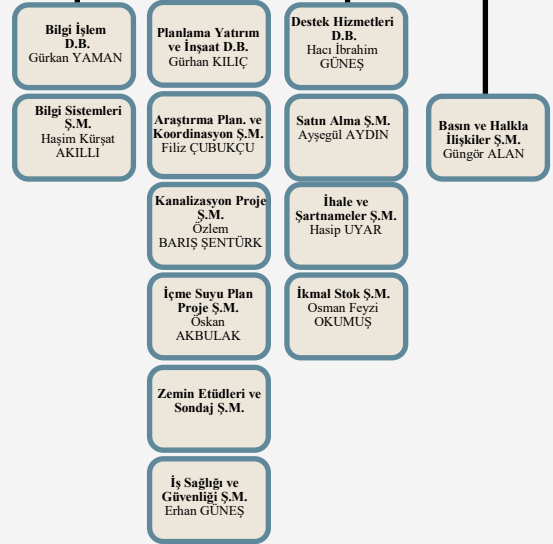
Bilgi İşlem D.B.
Gürkan YAMAN

Bilgi Sistemleri Ş.M.
Haşim Kürşat AKILLI

Planlama Yatırım ve İnşaat D.B.
Gürhan KILIÇ

Araştırma Plan. ve Koordinasyon Ş.M.
Filiz ÇUBUKÇU

Kanalizasyon Proje Ş.M.
Özlem BARIŞ ŞENTÜRK

İçme Suyu Plan Proje Ş.M.
Öskan AKBULAK

Zemin Etüdleri ve Sondaj Ş.M.

İş Sağlığı ve Güvenliği Ş.M.
Erhan GÜNEŞ

Destek Hizmetleri D.B.
Hacı İbrahim GÜNEŞ

Satın Alma Ş.M.
Ayşegül AYDIN

İhale ve Şartnameler Ş.M.
Hasip UYAR

İkmal Stok Ş.M.
Osman Feyzi OKUMUŞ

Basın ve Halkla İlişkiler Ş.M.
Güngör ALAN